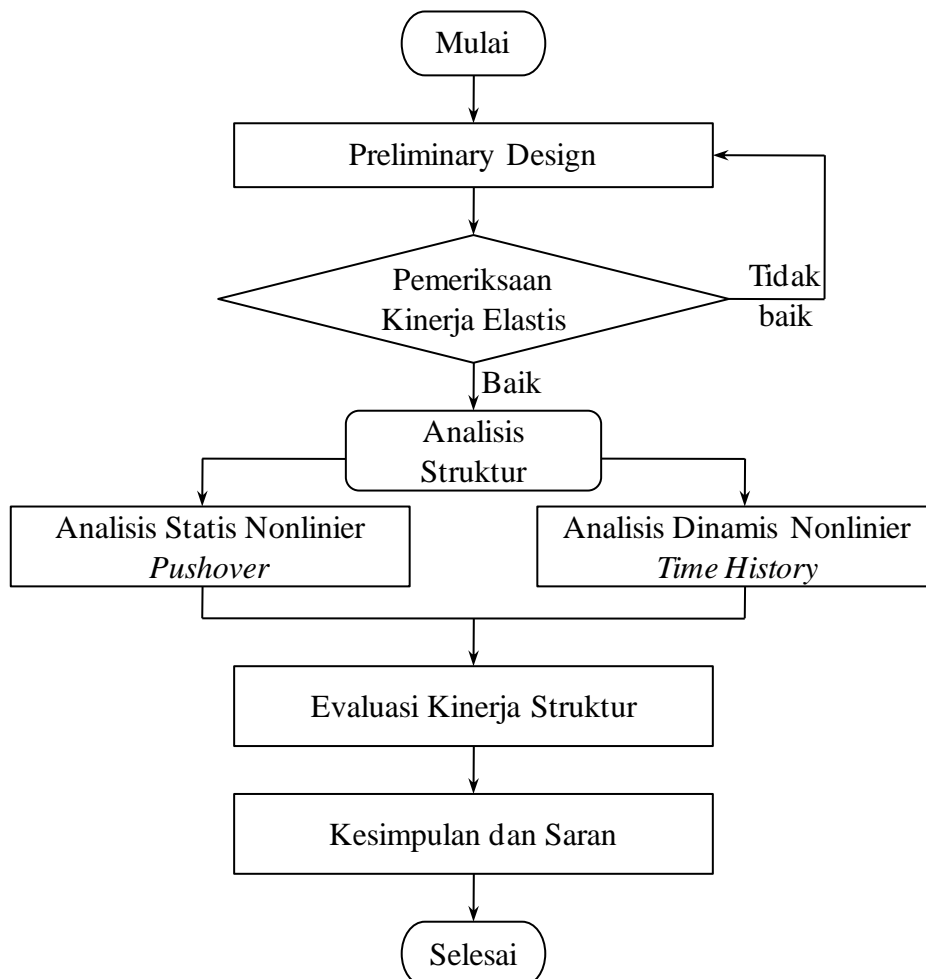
Mulai

Preliminary Design

Pemeriksaan Kinerja Elastis

Tidak baik

Baik

Analisis Struktur

Analisis Statis Nonlinier *Pushover*

Analisis Dinamis Nonlinier *Time History*

Evaluasi Kinerja Struktur

Kesimpulan dan Saran

Selesai